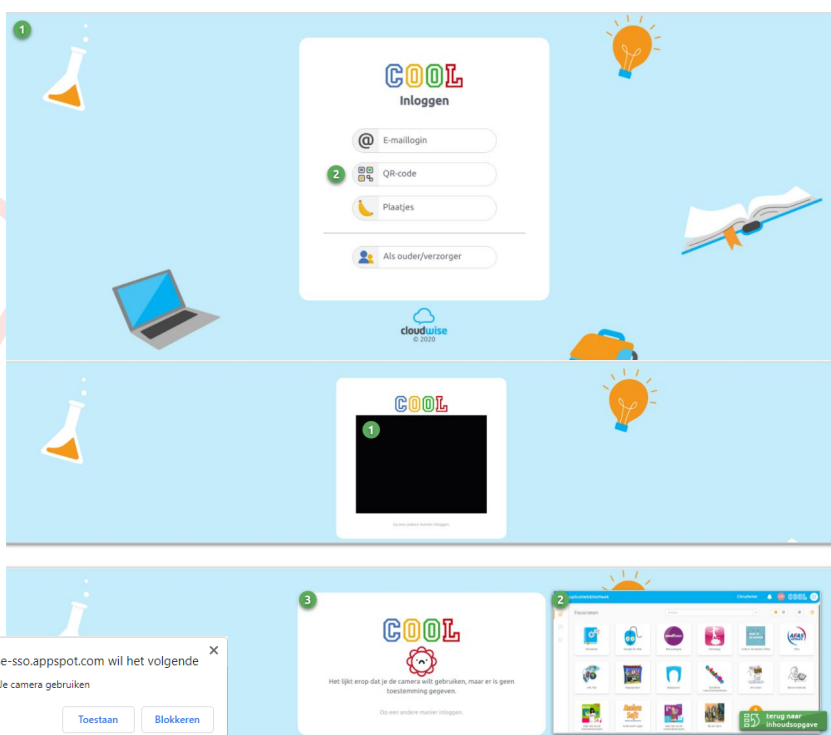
1

COOL
Inloggen

E-maillogin

2 QR-code

Plaatjes

Als ouder/verzorger

cloudwise
© 2020

COOL

1

Op een andere manier inloggen.

3

COOL

Het lijkt erop dat je de camera wilt gebruiken, maar er is geen toestemming gegeven.

Op een andere manier inloggen.

2

e-sso.appspot.com wil het volgende

le camera gebruiken

Toestaan Blokkeren

terug naar inhoudsopgave